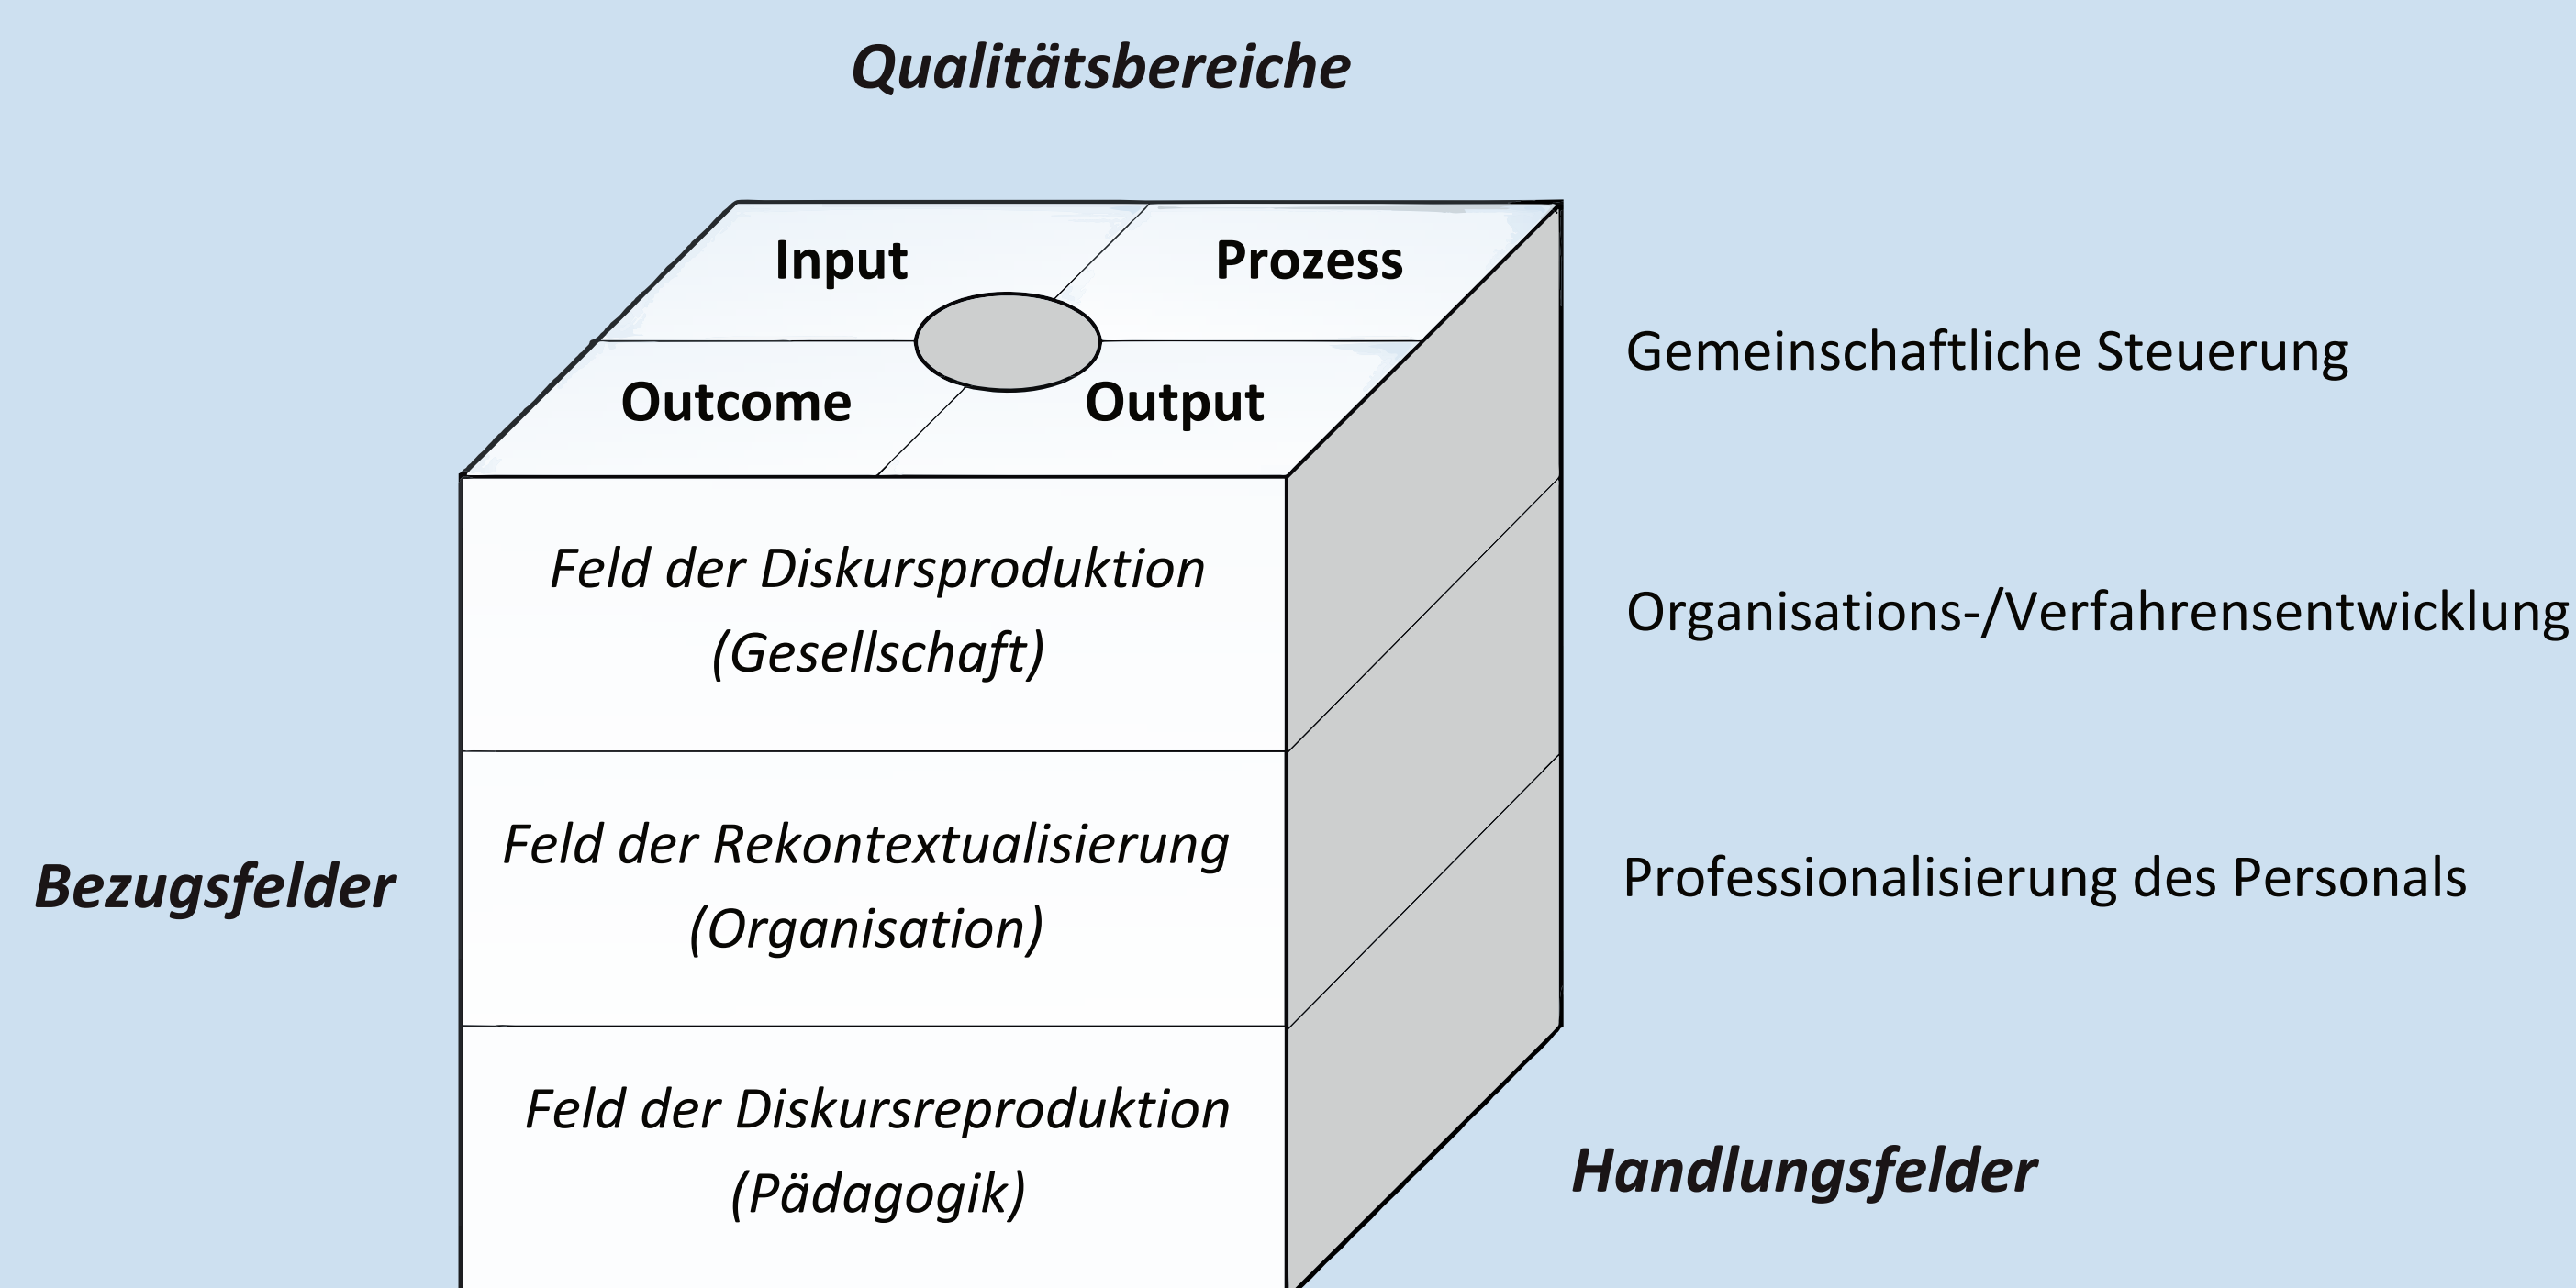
Qualitätsbereiche

Input

Prozess

Outcome

Output

Gemeinschaftliche Steuerung

Organisations-/Verfahrensentwicklung

Professionalisierung des Personals

Bezugsfelder

Feld der Diskursproduktion (Gesellschaft)

Feld der Rekontextualisierung (Organisation)

Feld der Diskursreproduktion (Pädagogik)

Handlungsfelder